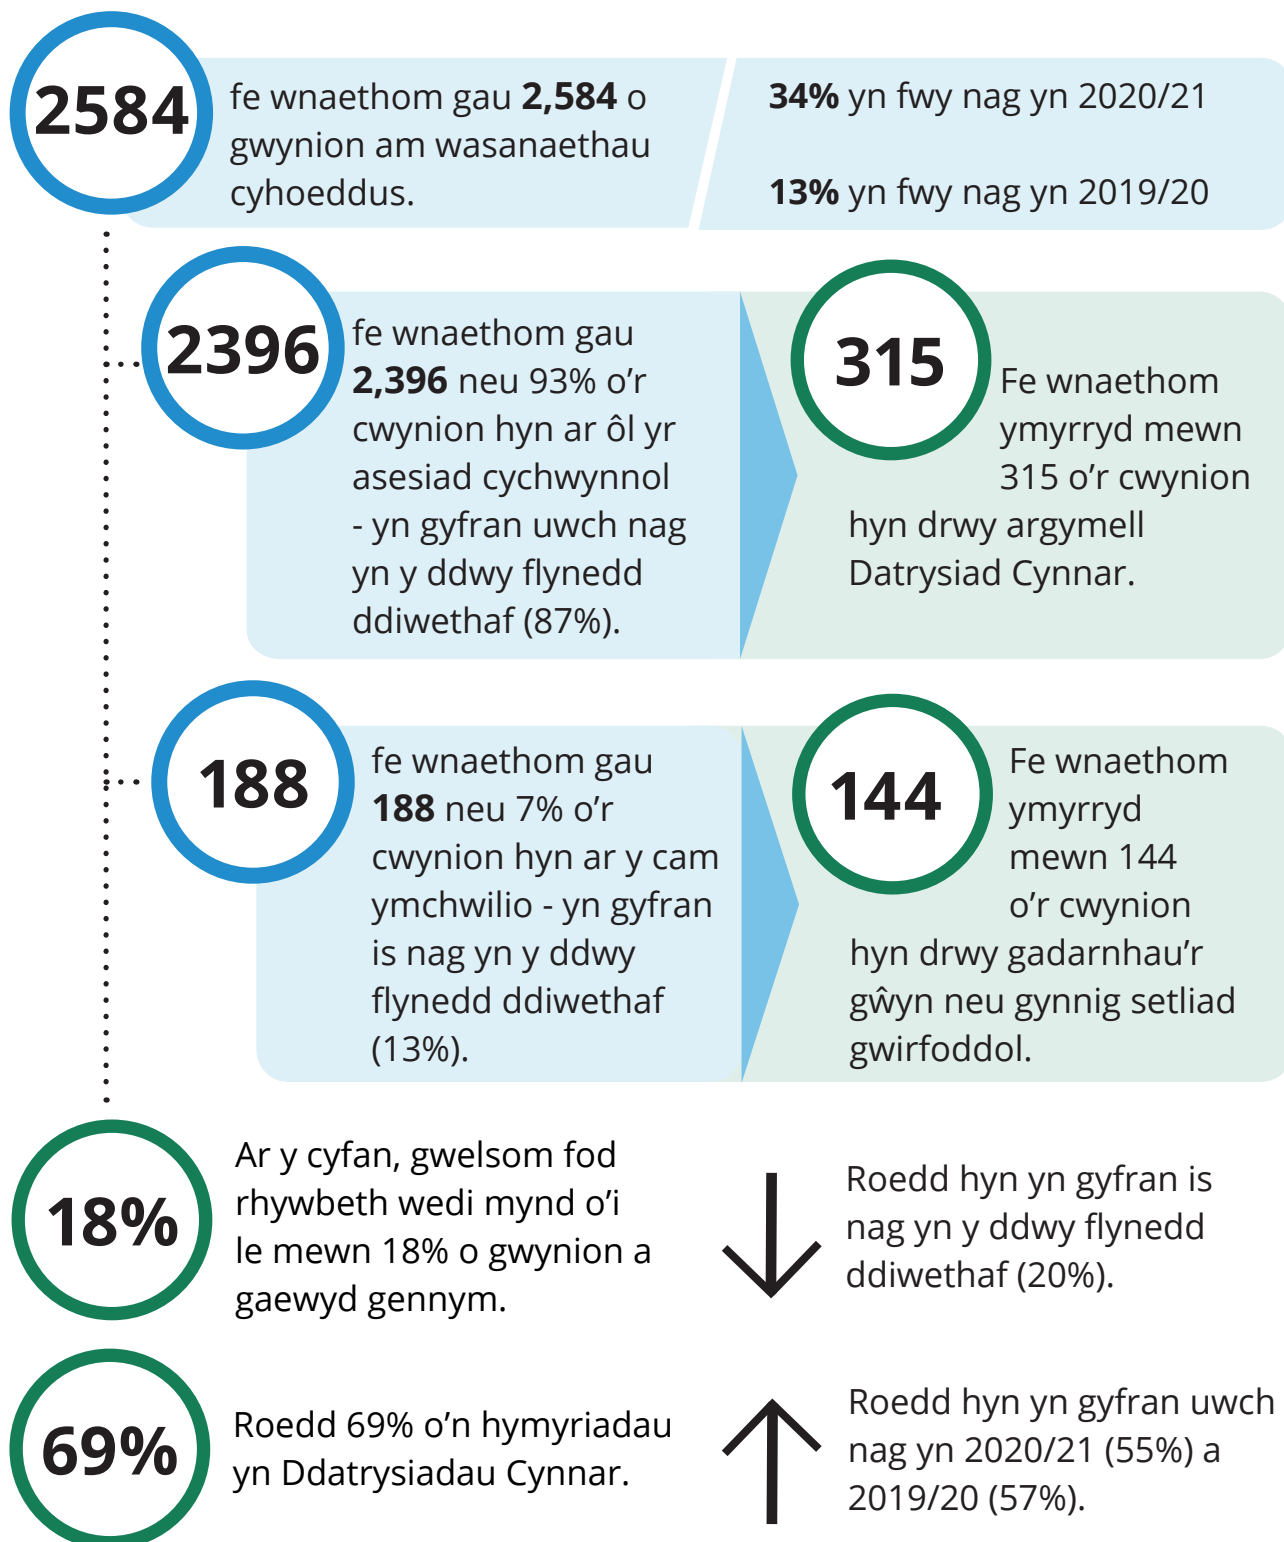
2584

fe wnaethom gau **2,584** o gwynion am wasanaethau cyhoeddus.

**34%** yn fwy nag yn 2020/21

**13%** yn fwy nag yn 2019/20

2396

fe wnaethom gau **2,396** neu 93% o'r cwynion hyn ar ôl yr asesiad cychwynnol - yn gyfran uwch nag yn y ddwy flynedd ddiwethaf (87%).

315

Fe wnaethom ymyrryd mewn 315 o'r cwynion hyn drwy argymell Datrysiad Cynnar.

188

fe wnaethom gau **188** neu 7% o'r cwynion hyn ar y cam ymchwilio - yn gyfran is nag yn y ddwy flynedd ddiwethaf (13%).

144

Fe wnaethom ymyrryd mewn 144 o'r cwynion hyn drwy gadarnhau'r gŵyn neu gynnig setliad gwirfoddol.

18%

Ar y cyfan, gwelsom fod rhywbeth wedi mynd o'i le mewn 18% o gwynion a gaewyd gennym.

Roedd hyn yn gyfran is nag yn y ddwy flynedd ddiwethaf (20%).

69%

Roedd 69% o'n hymyriadau yn Ddatrysiadau Cynnar.

Roedd hyn yn gyfran uwch nag yn 2020/21 (55%) a 2019/20 (57%).